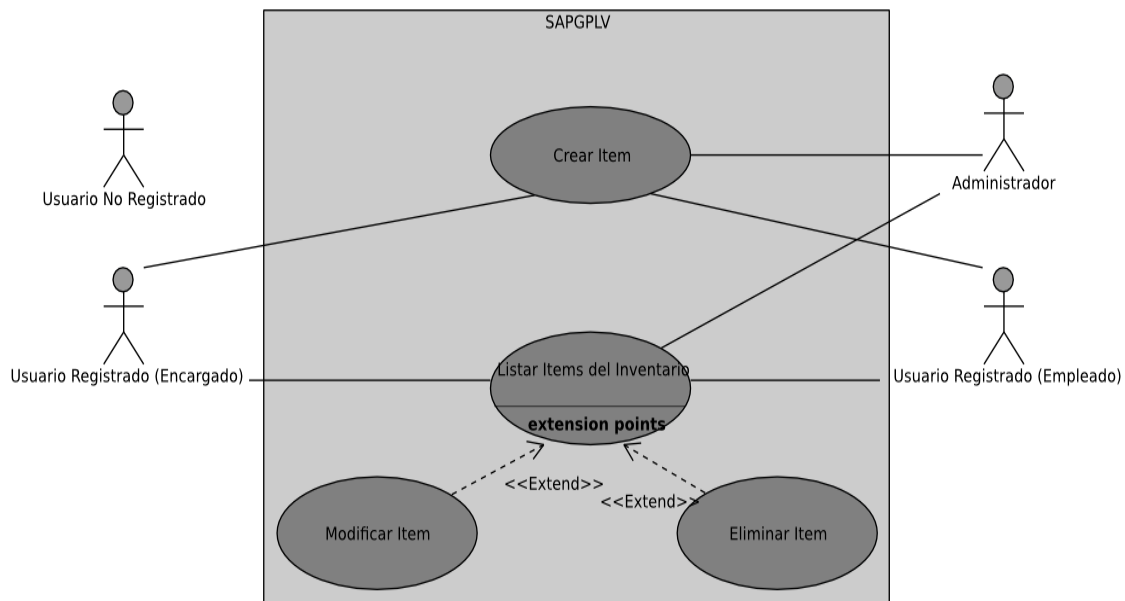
SAPGPLV

Usuario No Registrado

Crear Item

Administrador

Usuario Registrado (Encargado)

Listar Items del Inventario

extension points

Usuario Registrado (Empleado)

<<Extend>>

<<Extend>>

Modificar Item

Eliminar Item